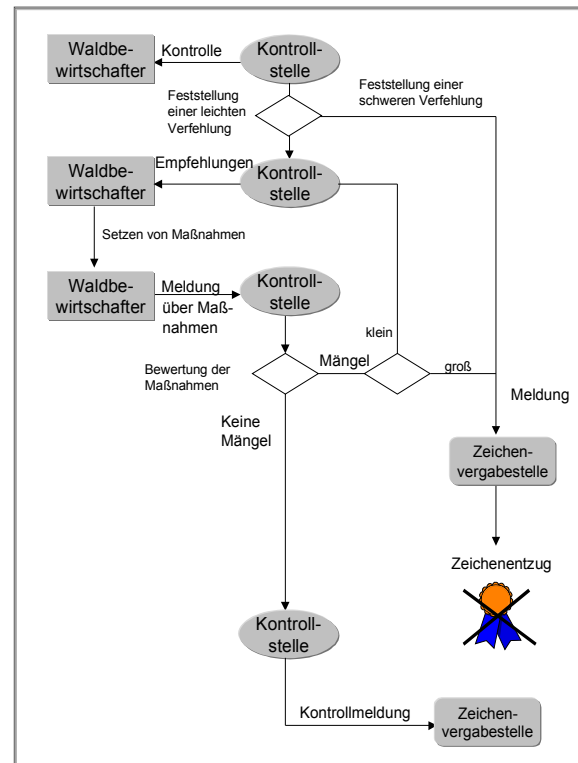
Waldbewirtschafter
Kontrolle
Kontrollstelle
Feststellung einer leichten Verfehlung
Feststellung einer schweren Verfehlung
Waldbewirtschafter
Empfehlungen
Kontrollstelle
Setzen von Maßnahmen
Waldbewirtschafter
Meldung über Maßnahmen
Kontrollstelle
klein
Bewertung der Maßnahmen
Mängel
groß
Meldung
Keine Mängel
Zeichenvergabestelle
Zeichenentzug
Kontrollstelle
Kontrollmeldung
Zeichenvergabestelle